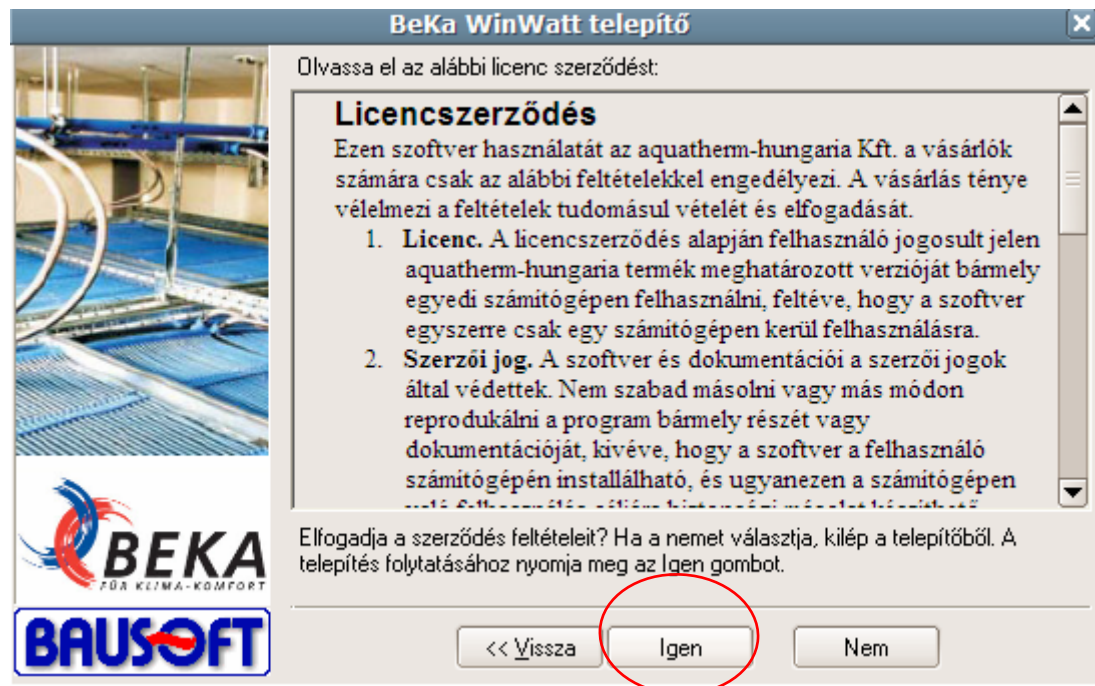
BeKa WinWatt telepítő

Olvassa el az alábbi licenc szerződést:

Licencszerződés

Ezen szoftver használatát az aquatherm-hungaria Kft. a vásárlók számára csak az alábbi feltételekkel engedélyezi. A vásárlás ténye vélelmezi a feltételek tudomásul vételét és elfogadását.

1. **Licenc.** A licencszerződés alapján felhasználó jogosult jelen aquatherm-hungaria termék meghatározott verzióját bármely egyedi számítógépen felhasználni, feltéve, hogy a szoftver egyszerre csak egy számítógépen kerül felhasználásra.
2. **Szerzői jog.** A szoftver és dokumentációi a szerzői jogok által védettek. Nem szabad másolni vagy más módon reprodukálni a program bármely részét vagy dokumentációját, kivéve, hogy a szoftver a felhasználó számítógépén installálható, és ugyanezen a számítógépen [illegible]

Elfogadja a szerződés feltételeit? Ha a nemet választja, kilép a telepítőből. A telepítés folytatásához nyomja meg az Igen gombot.

BEKA
FÜR KLIMA-KOMFORT

BAUSOFT

<< Vissza
Igen
Nem